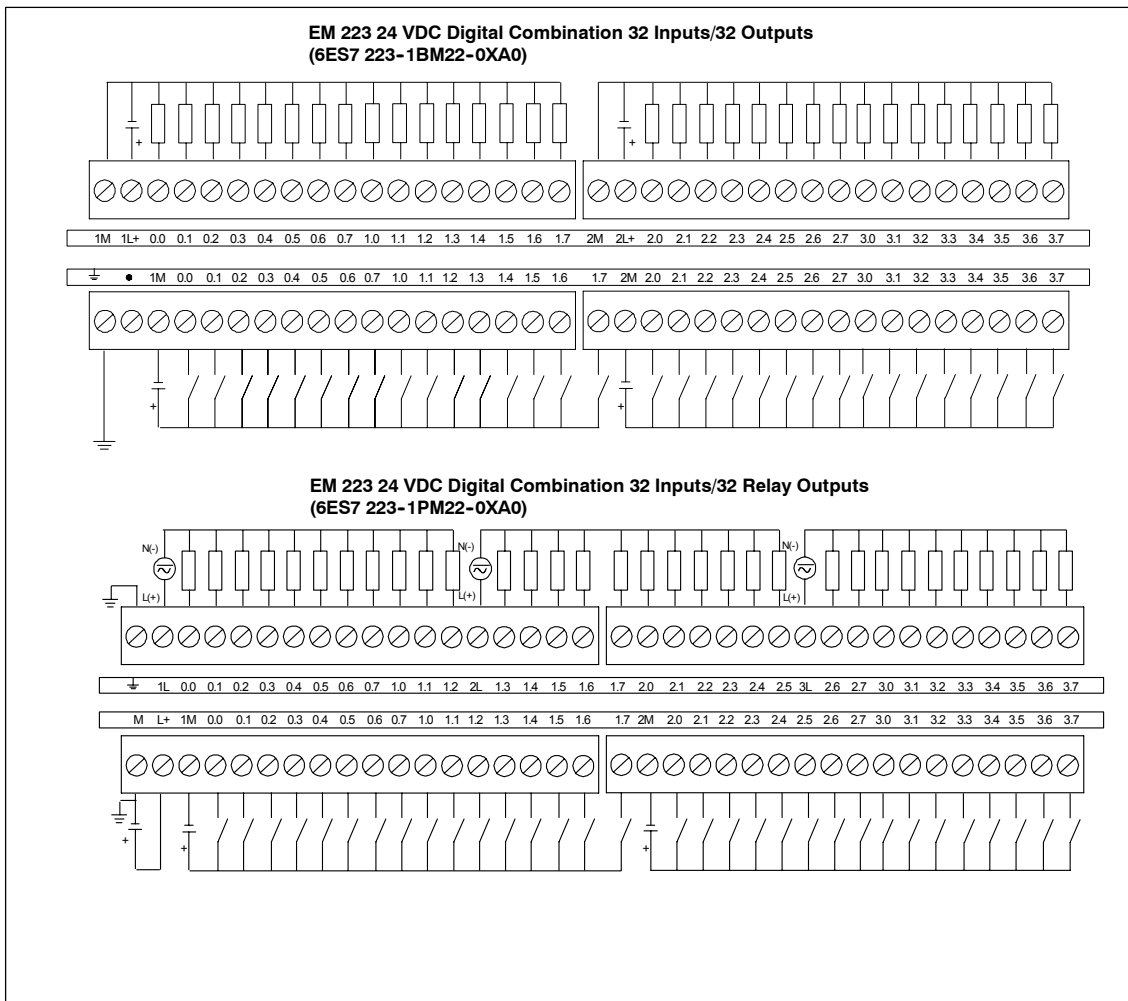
EM 223 24 VDC Digital Combination 32 Inputs/32 Outputs
(6ES7 223-1BM22-0XA0)

+

+

1M 1L+ 0.0 0.1 0.2 0.3 0.4 0.5 0.6 0.7 1.0 1.1 1.2 1.3 1.4 1.5 1.6 1.7 2M 2L+ 2.0 2.1 2.2 2.3 2.4 2.5 2.6 2.7 3.0 3.1 3.2 3.3 3.4 3.5 3.6 3.7

1M 0.0 0.1 0.2 0.3 0.4 0.5 0.6 0.7 1.0 1.1 1.2 1.3 1.4 1.5 1.6 1.7 2M 2.0 2.1 2.2 2.3 2.4 2.5 2.6 2.7 3.0 3.1 3.2 3.3 3.4 3.5 3.6 3.7

+

+

EM 223 24 VDC Digital Combination 32 Inputs/32 Relay Outputs
(6ES7 223-1PM22-0XA0)

N(-)

L(+)

N(-)

L(+)

N(-)

L(+)

1L 0.0 0.1 0.2 0.3 0.4 0.5 0.6 0.7 1.0 1.1 1.2 2L 1.3 1.4 1.5 1.6 1.7 2.0 2.1 2.2 2.3 2.4 2.5 3L 2.6 2.7 3.0 3.1 3.2 3.3 3.4 3.5 3.6 3.7

M L+ 1M 0.0 0.1 0.2 0.3 0.4 0.5 0.6 0.7 1.0 1.1 1.2 1.3 1.4 1.5 1.6 1.7 2M 2.0 2.1 2.2 2.3 2.4 2.5 2.6 2.7 3.0 3.1 3.2 3.3 3.4 3.5 3.6 3.7

+

+

+